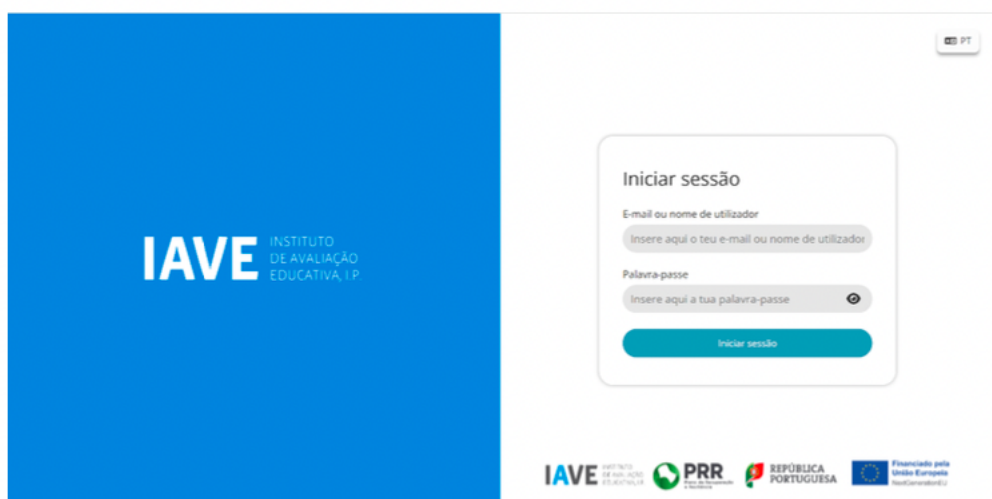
IAVE INSTITUTO DE AVALIAÇÃO EDUCATIVA, I.P.

PT

Iniciar sessão

E-mail ou nome de utilizador

Insere aqui o teu e-mail ou nome de utilizador

Palavra-passe

Insere aqui a tua palavra-passe

Iniciar sessão

IAVE INSTITUTO DE AVALIAÇÃO EDUCATIVA

PRR Plano de Recuperação e Resiliência

REPÚBLICA PORTUGUESA

Financiado pela União Europeia NextGenerationEU